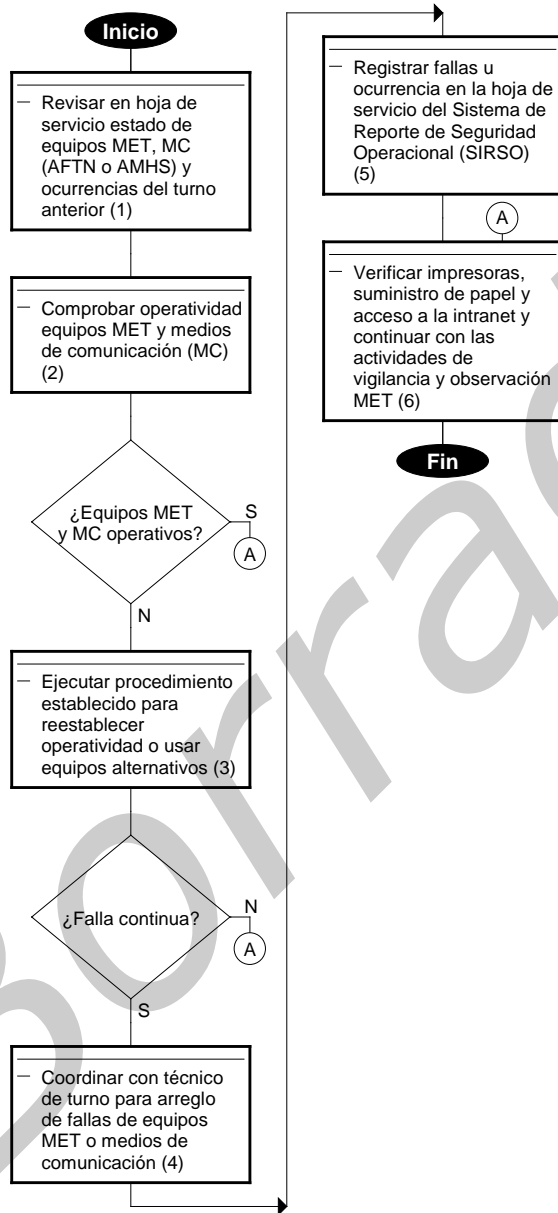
Inicio

Revisar en hoja de servicio estado de equipos MET, MC (AFTN o AMHS) y ocurrencias del turno anterior (1)

Comprobar operatividad equipos MET y medios de comunicación (MC) (2)

¿Equipos MET y MC operativos?

S

A

N

Ejecutar procedimiento establecido para reestablecer operatividad o usar equipos alternativos (3)

¿Falla continua?

N

A

S

Coordinar con técnico de turno para arreglo de fallas de equipos MET o medios de comunicación (4)

Registrar fallas u ocurrencia en la hoja de servicio del Sistema de Reporte de Seguridad Operacional (SIRSO) (5)

A

Verificar impresoras, suministro de papel y acceso a la intranet y continuar con las actividades de vigilancia y observación MET (6)

Fin

Borrador